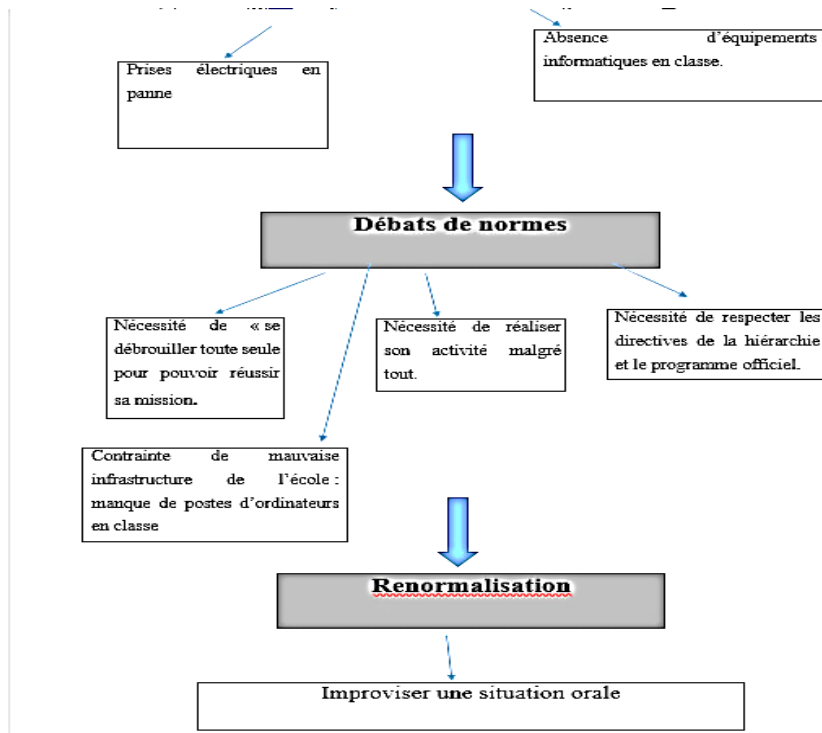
Prises électriques en panne

Absence d'équipements informatiques en classe.

Débats de normes

Nécessité de « se débrouiller toute seule pour pouvoir réussir sa mission.

Nécessité de réaliser son activité malgré tout.

Nécessité de respecter les directives de la hiérarchie et le programme officiel.

Contrainte de mauvaise infrastructure de l'école : manque de postes d'ordinateurs en classe

Renormalisation

Improviser une situation orale